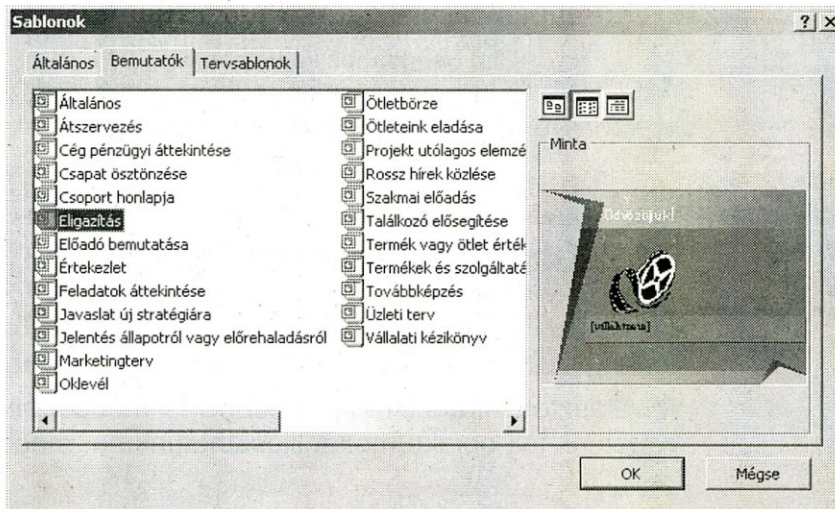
Sablonok

?| X

Általános | Bemutatók | Tervsablonok

Általános
Átszervezés
Cég pénzügyi áttekintése
Csapat ösztönzése
Csoport honlapja
Eligazítás
Előadó bemutatása
Értekezlet
Feladatok áttekintése
Javaslat új stratégiára
Jelentés állapotról vagy előrehaladásról
Marketingterv
Oklevél

Ötletbörze
Ötleteink eladása
Projekt utólagos elemzé
Rossz hírek közlése
Szakmai előadás
Találkozó elősegítése
Termék vagy ötlet érték
Termékek és szolgáltatá
Továbbképzés
Üzleti terv
Vállalati kézikönyv

Minta

Üdvözöljük!

[vállalatnév]

OK

Mégse